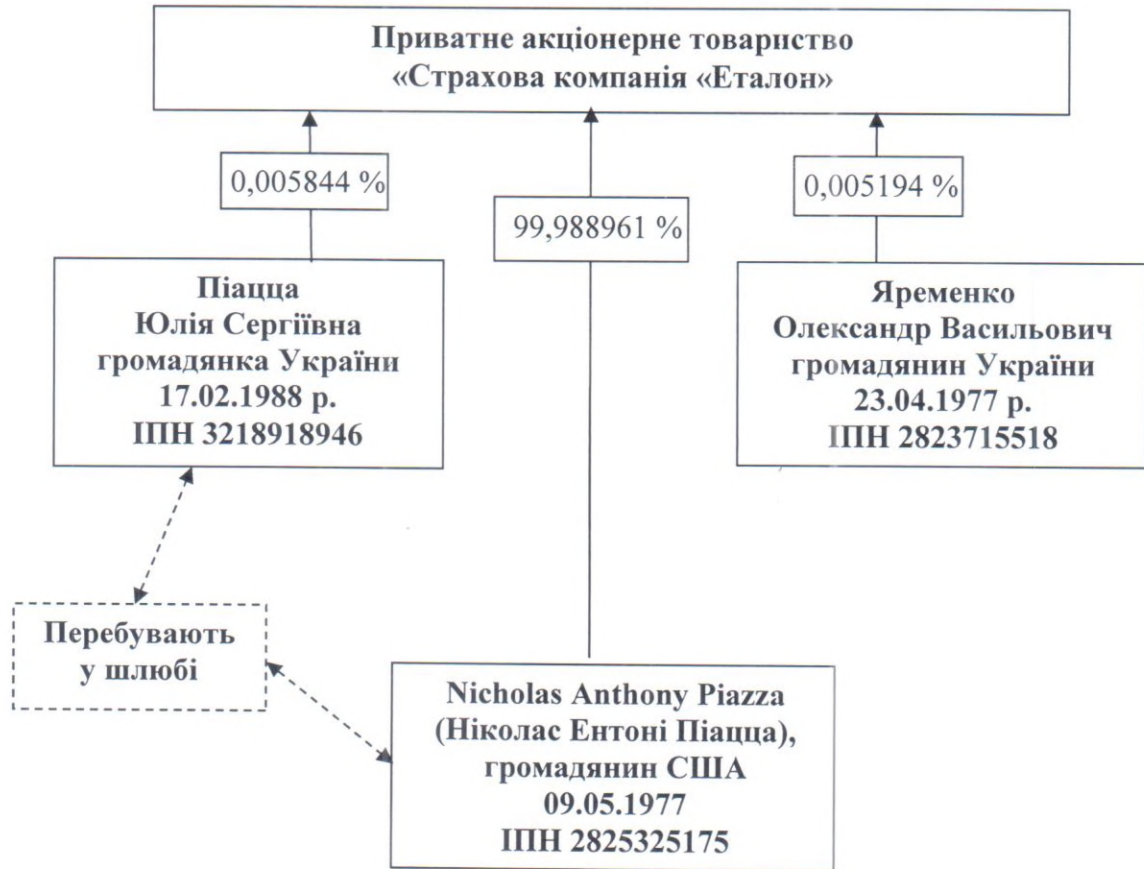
Приватне акціонерне товариство
«Страхова компанія «Еталон»

0,005844 %

99,988961 %

0,005194 %

Піацца
Юлія Сергіївна
громадянка України
17.02.1988 р.
ІПН 3218918946

Яременко
Олександр Васильович
громадянин України
23.04.1977 р.
ІПН 2823715518

Перебувають
у шлюбі

Nicholas Anthony Piazza
(Ніколас Ентоні Піацца),
громадянин США
09.05.1977
ІПН 2825325175